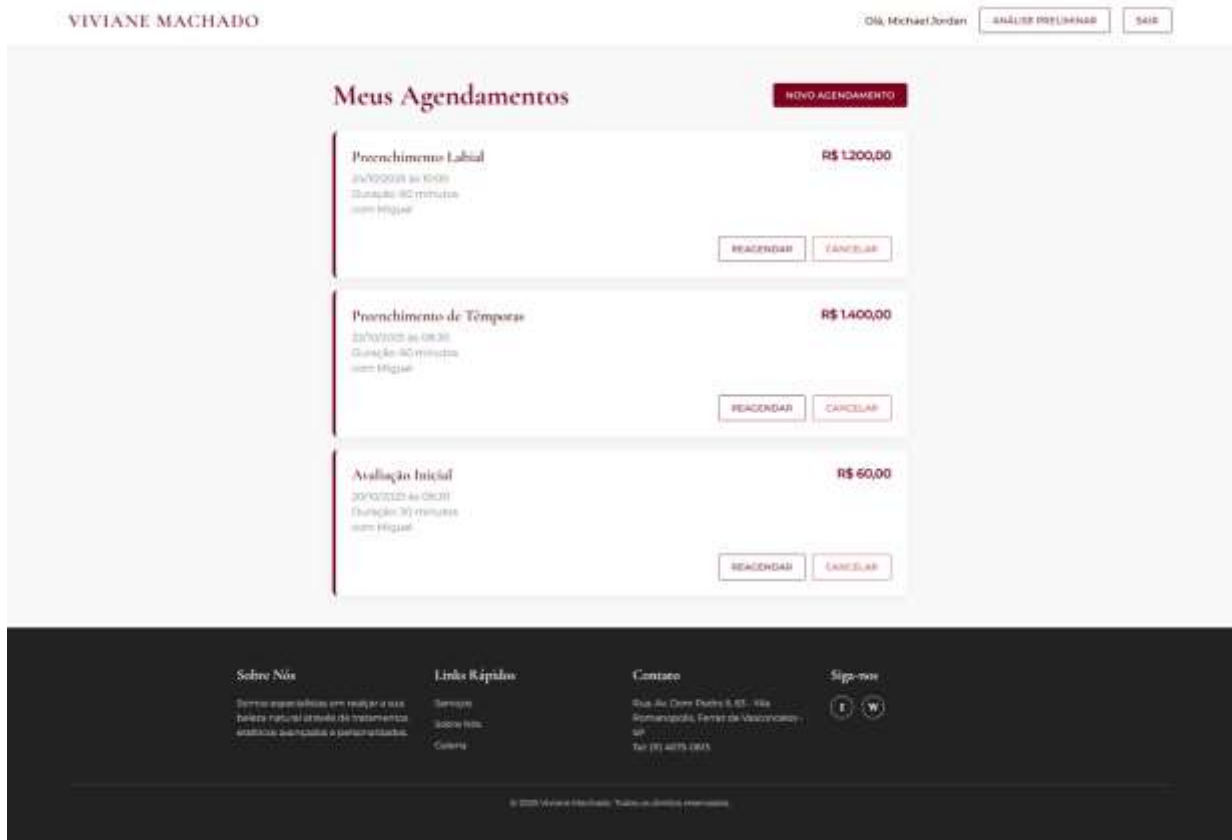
VIVIANE MACHADO

Olá, Michael Jordan ANÁLISE PRELIMINAR SAIR

Meus Agendamentos

NOVO AGENDAMENTO

Preenchimento Labial

R$ 1.200,00

25/10/2025 às 10:00
Duração: 60 minutos
com Miguel

REAGENDAR CANCELAR

Preenchimento de Têmporas

R$ 1.400,00

22/10/2025 às 08:30
Duração: 60 minutos
com Miguel

REAGENDAR CANCELAR

Avaliação Inicial

R$ 60,00

20/10/2025 às 08:30
Duração: 30 minutos
com Miguel

REAGENDAR CANCELAR

Sobre Nós

Somos especialistas em realçar a sua beleza natural através de tratamentos estéticos avançados e personalizados.

Links Rápidos

Serviços
Sobre Nós
Galeria

Contato

Rua Av. Dom Pedro II, 65 - Vila Romanópolis, Ferraz de Vasconcelos - SP
Tel: (11) 4675-0805

Siga-nos

f W

© 2025 Viviane Machado. Todos os direitos reservados.